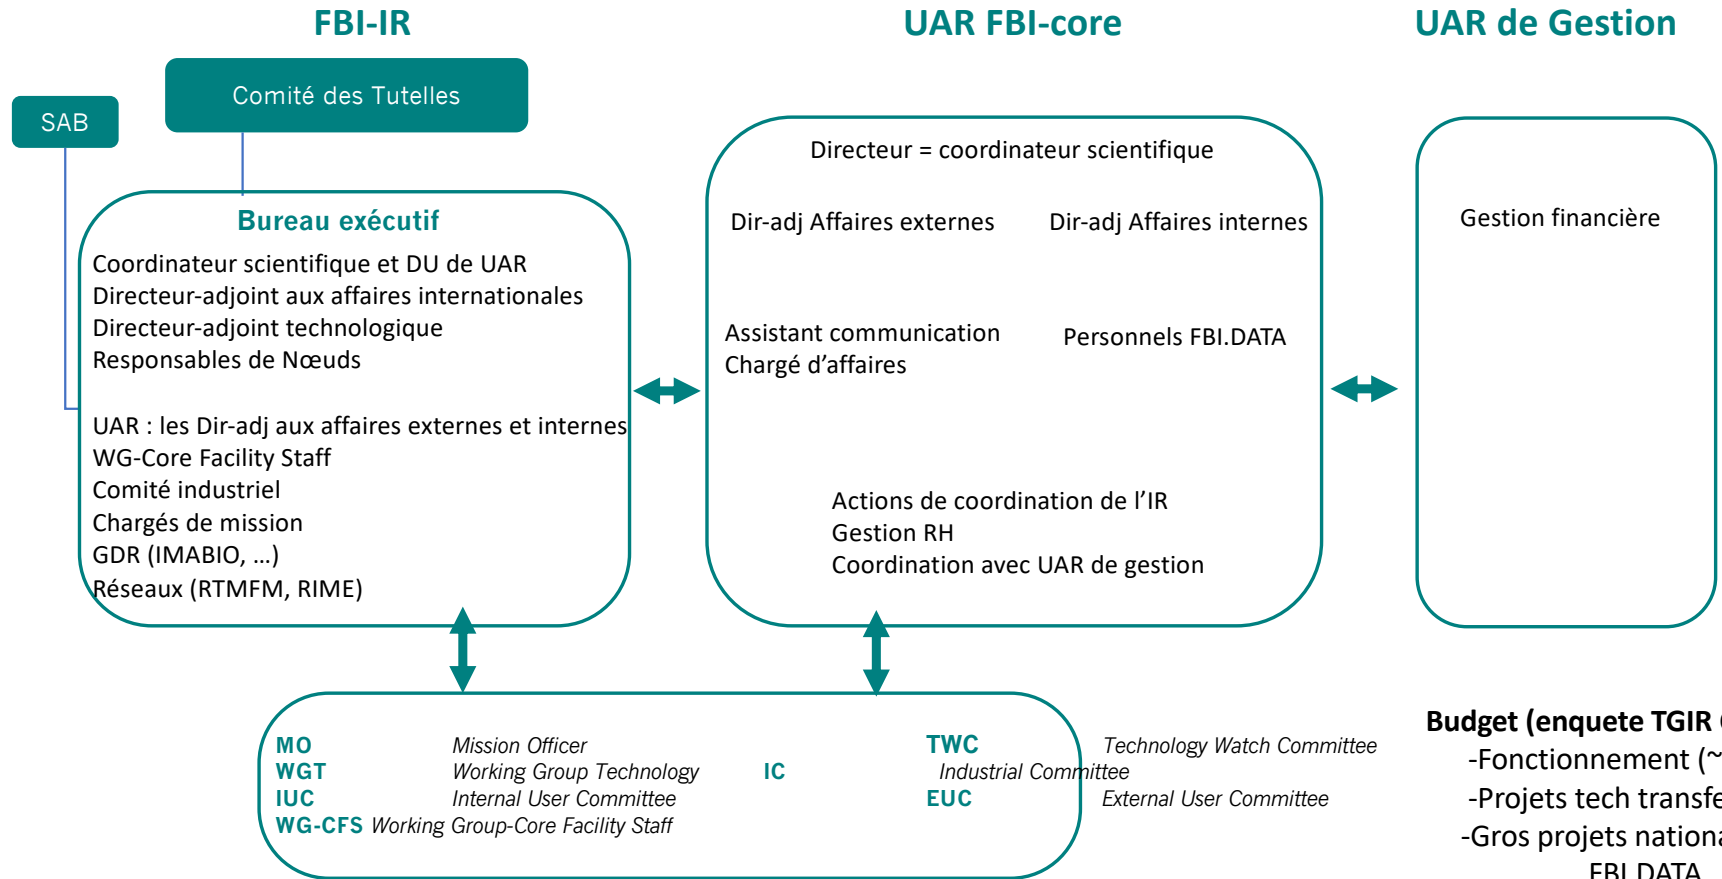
FBI-IR

UAR FBI-core

UAR de Gestion

SAB

Comité des Tutelles

Bureau exécutif

Coordinateur scientifique et DU de UAR
Directeur-adjoint aux affaires internationales
Directeur-adjoint technologique
Responsables de Nœuds

UAR : les Dir-adj aux affaires externes et internes
WG-Core Facility Staff
Comité industriel
Chargés de mission
GDR (IMABIO, …)
Réseaux (RTMFM, RIME)

Directeur = coordinateur scientifique

Dir-adj Affaires externes

Dir-adj Affaires internes

Assistant communication
Chargé d'affaires

Personnels FBI.DATA

Actions de coordination de l'IR
Gestion RH
Coordination avec UAR de gestion

Gestion financière

| | | | | |
|---|---|---|---|---|
| MO | *Mission Officer* | | TWC | *Technology Watch Committee* |
| WGT | *Working Group Technology* | IC | | *Industrial Committee* |
| IUC | *Internal User Committee* | | EUC | *External User Committee* |
| WG-CFS | *Working Group-Core Facility Staff* | | | |

Budget (enquete TGIR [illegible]
-Fonctionnement ([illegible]
-Projets tech transfe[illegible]
-Gros projets nationa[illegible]
FBI DATA